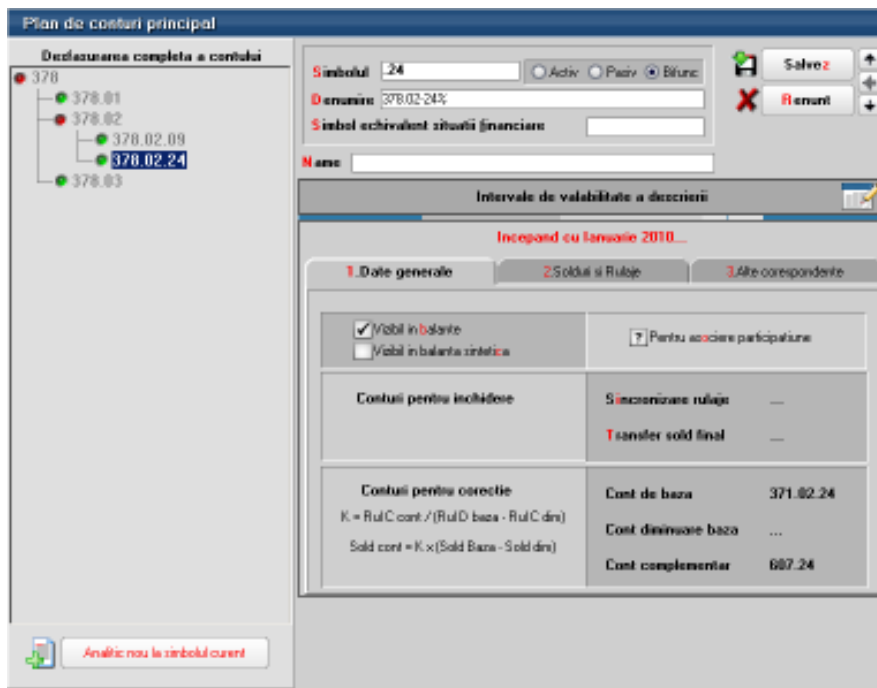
Plan de conturi principal

Desfasurarea completa a contului

378
378.01
378.02
378.02.09
378.02.24
378.03

Analitic nou la simbolul curent

Simbolul .24
Activ Pasiv Bifunc
Denumire 378.02-24%
Simbol echivalent situatii financiare

Salvez
Renunt

Name

Intervale de valabilitate a descrierii

Incepand cu Ianuarie 2010...

1.Date generale
2.Solduri si Rulaje
3.Alte corespondente

Vizibil in balante
Vizibil in balanta sintetica

? Pentru asociere participatiune

Conturi pentru inchidere

Sincronizare rulaje ...
Transfer sold final ...

Conturi pentru corectie
K = RulC cont / (RulD baza - RulC dim)
Sold cont = K x (Sold Baza - Sold dim)

Cont de baza 371.02.24
Cont diminuare baza ...
Cont complementar 607.24